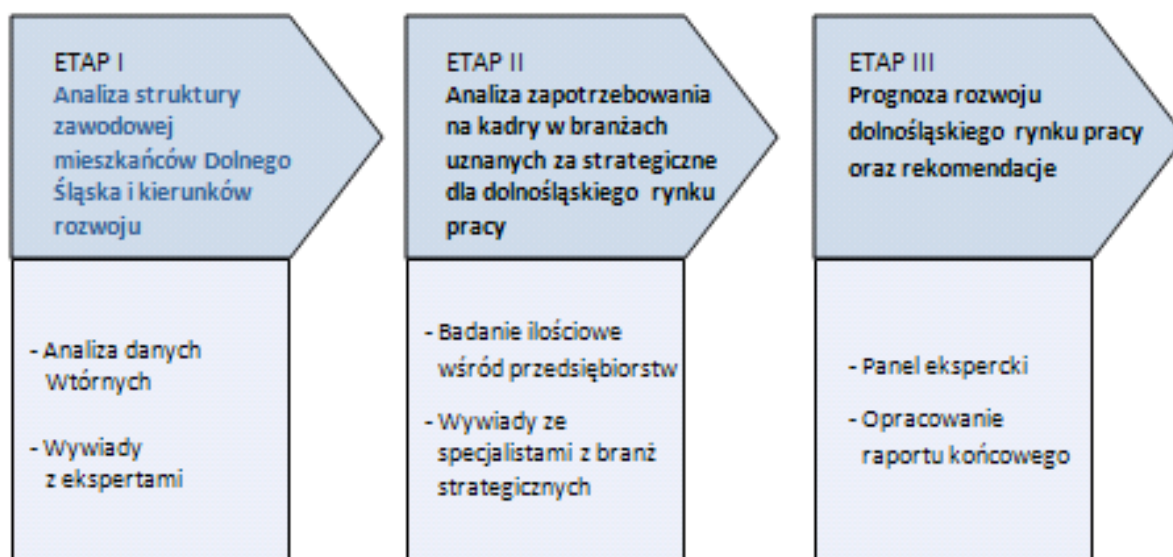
ETAP I
Analiza struktury zawodowej mieszkańców Dolnego Śląska i kierunków rozwoju

- Analiza danych Wtórnych

- Wywiady z ekspertami

ETAP II
Analiza zapotrzebowania na kadry w branżach uznanych za strategiczne dla dolnośląskiego rynku pracy

- Badanie ilościowe wśród przedsiębiorstw

- Wywiady ze specjalistami z branż strategicznych

ETAP III
Prognoza rozwoju dolnośląskiego rynku pracy oraz rekomendacje

- Panel ekspercki

- Opracowanie raportu końcowego